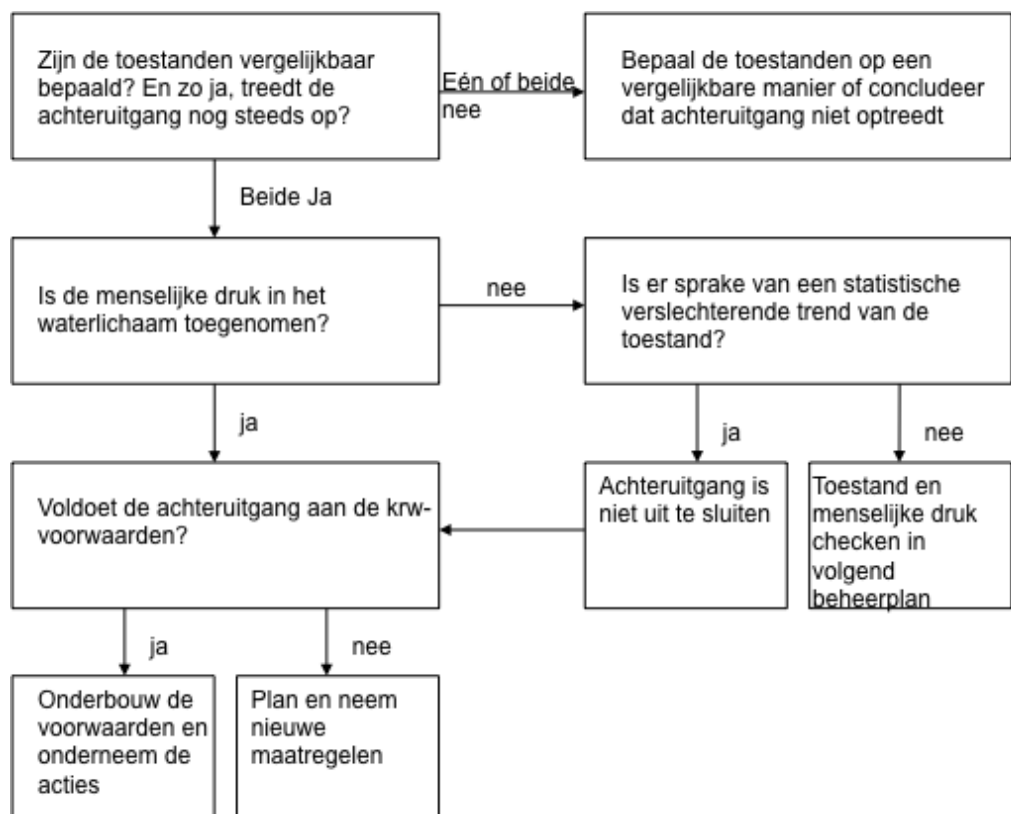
Zijn de toestanden vergelijkbaar bepaald? En zo ja, treedt de achteruitgang nog steeds op?

Eén of beide nee

Bepaal de toestanden op een vergelijkbare manier of concludeer dat achteruitgang niet optreedt

Beide Ja

Is de menselijke druk in het waterlichaam toegenomen?

nee

Is er sprake van een statistische verslechterende trend van de toestand?

ja

ja

nee

Voldoet de achteruitgang aan de krw-voorwaarden?

Achteruitgang is niet uit te sluiten

Toestand en menselijke druk checken in volgend beheerplan

ja

nee

Onderbouw de voorwaarden en onderneem de acties

Plan en neem nieuwe maatregelen